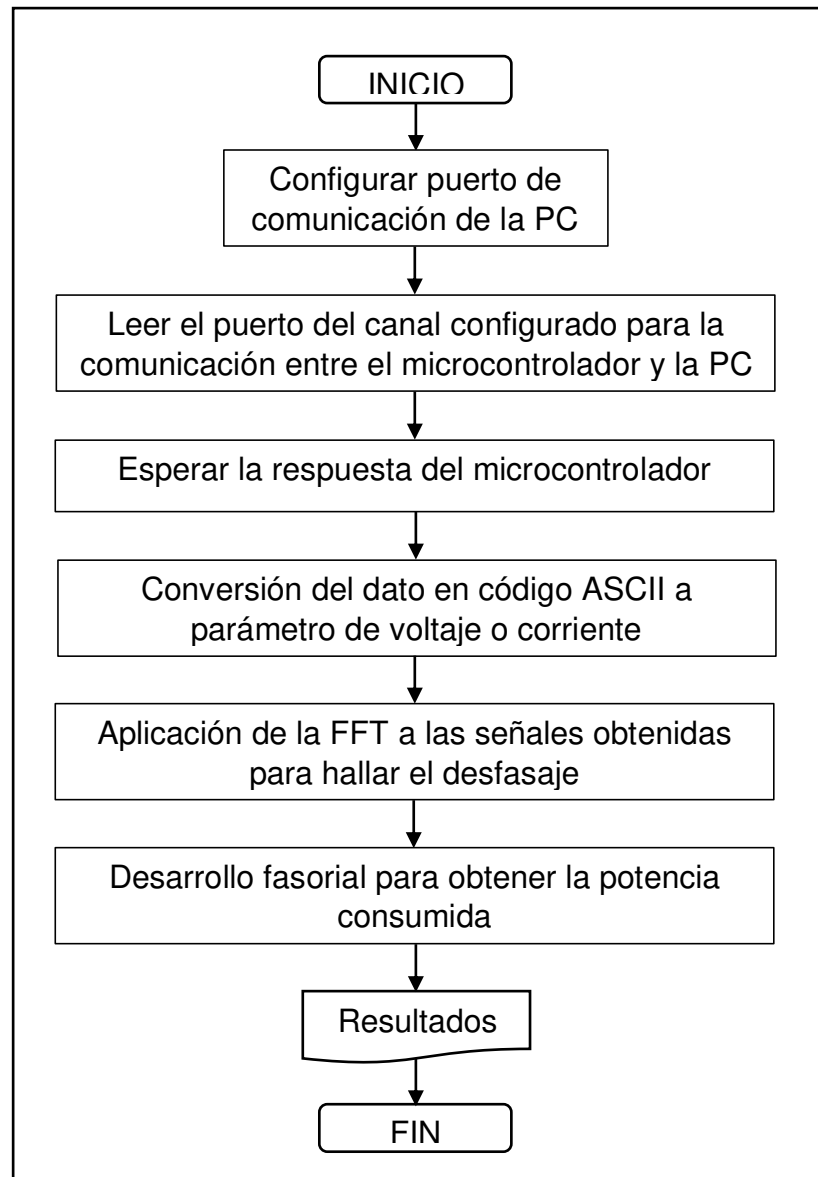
INICIO

Configurar puerto de comunicación de la PC

Leer el puerto del canal configurado para la comunicación entre el microcontrolador y la PC

Esperar la respuesta del microcontrolador

Conversión del dato en código ASCII a parámetro de voltaje o corriente

Aplicación de la FFT a las señales obtenidas para hallar el desfasaje

Desarrollo fasorial para obtener la potencia consumida

Resultados

FIN